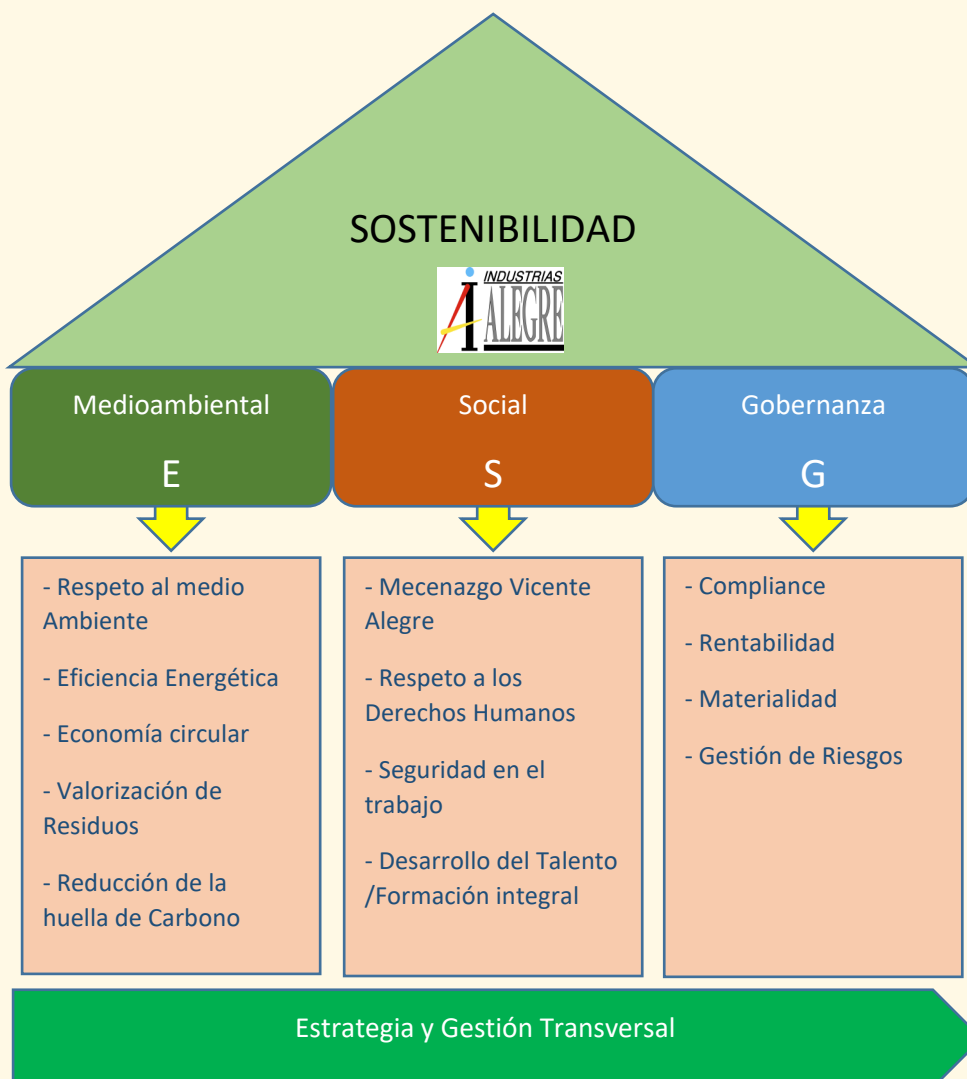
SOSTENIBILIDAD

INDUSTRIAS ALEGRE

Medioambiental

E

Social

S

Gobernanza

G

- Respeto al medio Ambiente

- Eficiencia Energética

- Economía circular

- Valorización de Residuos

- Reducción de la huella de Carbono

- Mecenazgo Vicente Alegre

- Respeto a los Derechos Humanos

- Seguridad en el trabajo

- Desarrollo del Talento /Formación integral

- Compliance

- Rentabilidad

- Materialidad

- Gestión de Riesgos

Estrategia y Gestión Transversal